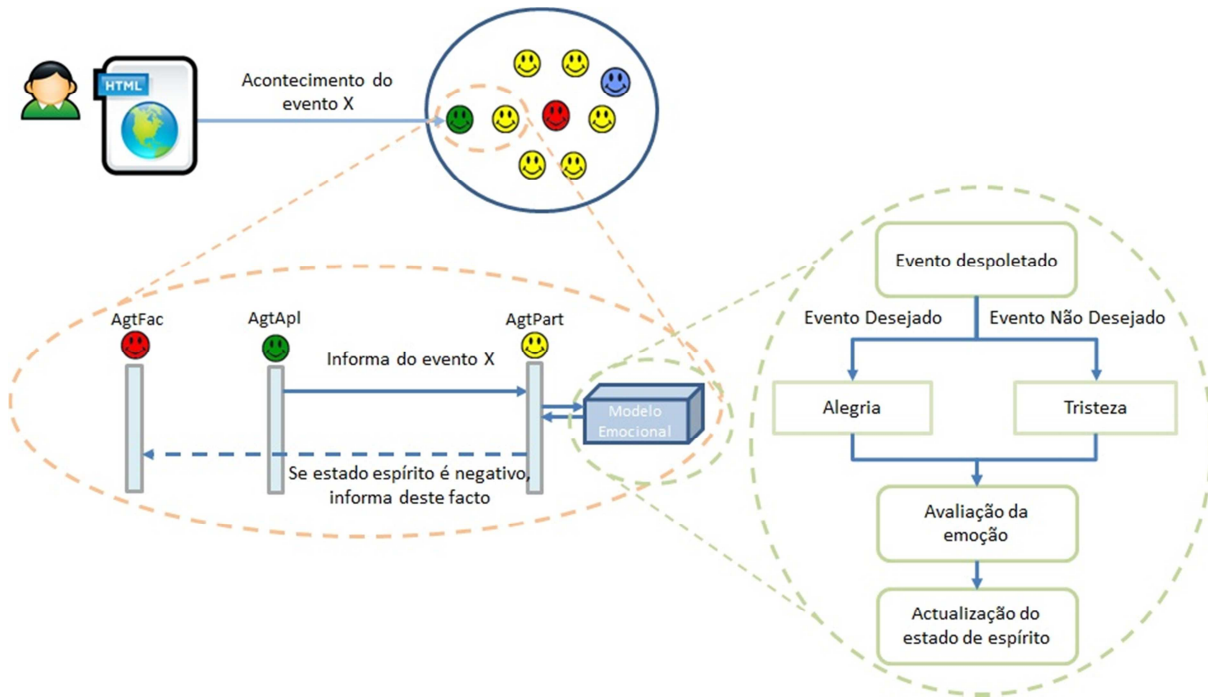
HTML

Acontecimento do evento X

AgtFac

AgtApl

AgtPart

Informa do evento X

Modelo Emocional

Se estado espírito é negativo, informa deste facto

Evento despoletado

Evento Desejado

Evento Não Desejado

Alegria

Tristeza

Avaliação da emoção

Actualização do estado de espírito